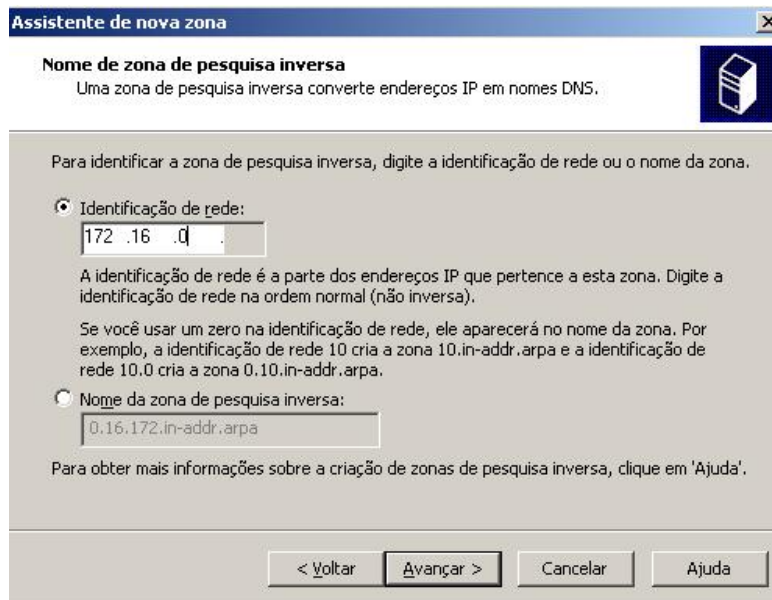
Assistente de nova zona

Nome de zona de pesquisa inversa
Uma zona de pesquisa inversa converte endereços IP em nomes DNS.

Para identificar a zona de pesquisa inversa, digite a identificação de rede ou o nome da zona.

Identificação de rede:
172 .16 .0 .

A identificação de rede é a parte dos endereços IP que pertence a esta zona. Digite a identificação de rede na ordem normal (não inversa).

Se você usar um zero na identificação de rede, ele aparecerá no nome da zona. Por exemplo, a identificação de rede 10 cria a zona 10.in-addr.arpa e a identificação de rede 10.0 cria a zona 0.10.in-addr.arpa.

Nome da zona de pesquisa inversa:
0.16.172.in-addr.arpa

Para obter mais informações sobre a criação de zonas de pesquisa inversa, clique em 'Ajuda'.

< Voltar | Avançar > | Cancelar | Ajuda